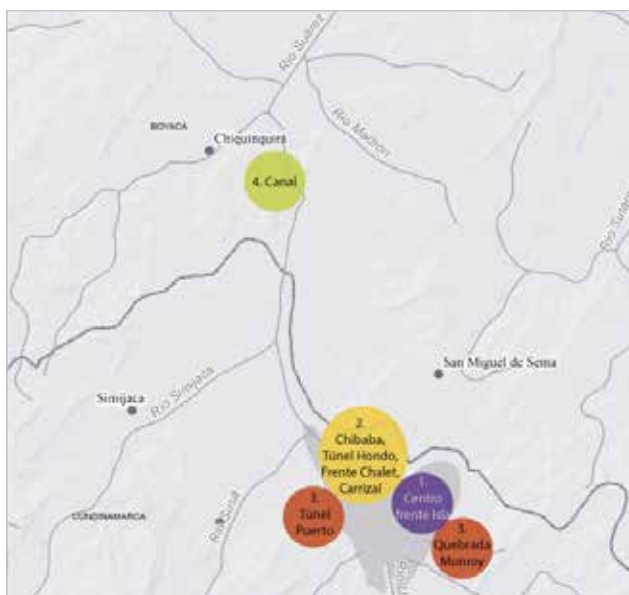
Río Suárez

BOYACA

Chiquinquirá

Río Madrón

4. Canal

Río Tunjo

San Miguel de Sema

Simijaca

Río Simijaca

2. Chibaba, Túnel Hondo, Frente Chalet, Carrizal

CUNDINAMARCA

Río Susa

3. Túnel Puerto

1. Centro frente Isla

3. Quebrada Monroy

Río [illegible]